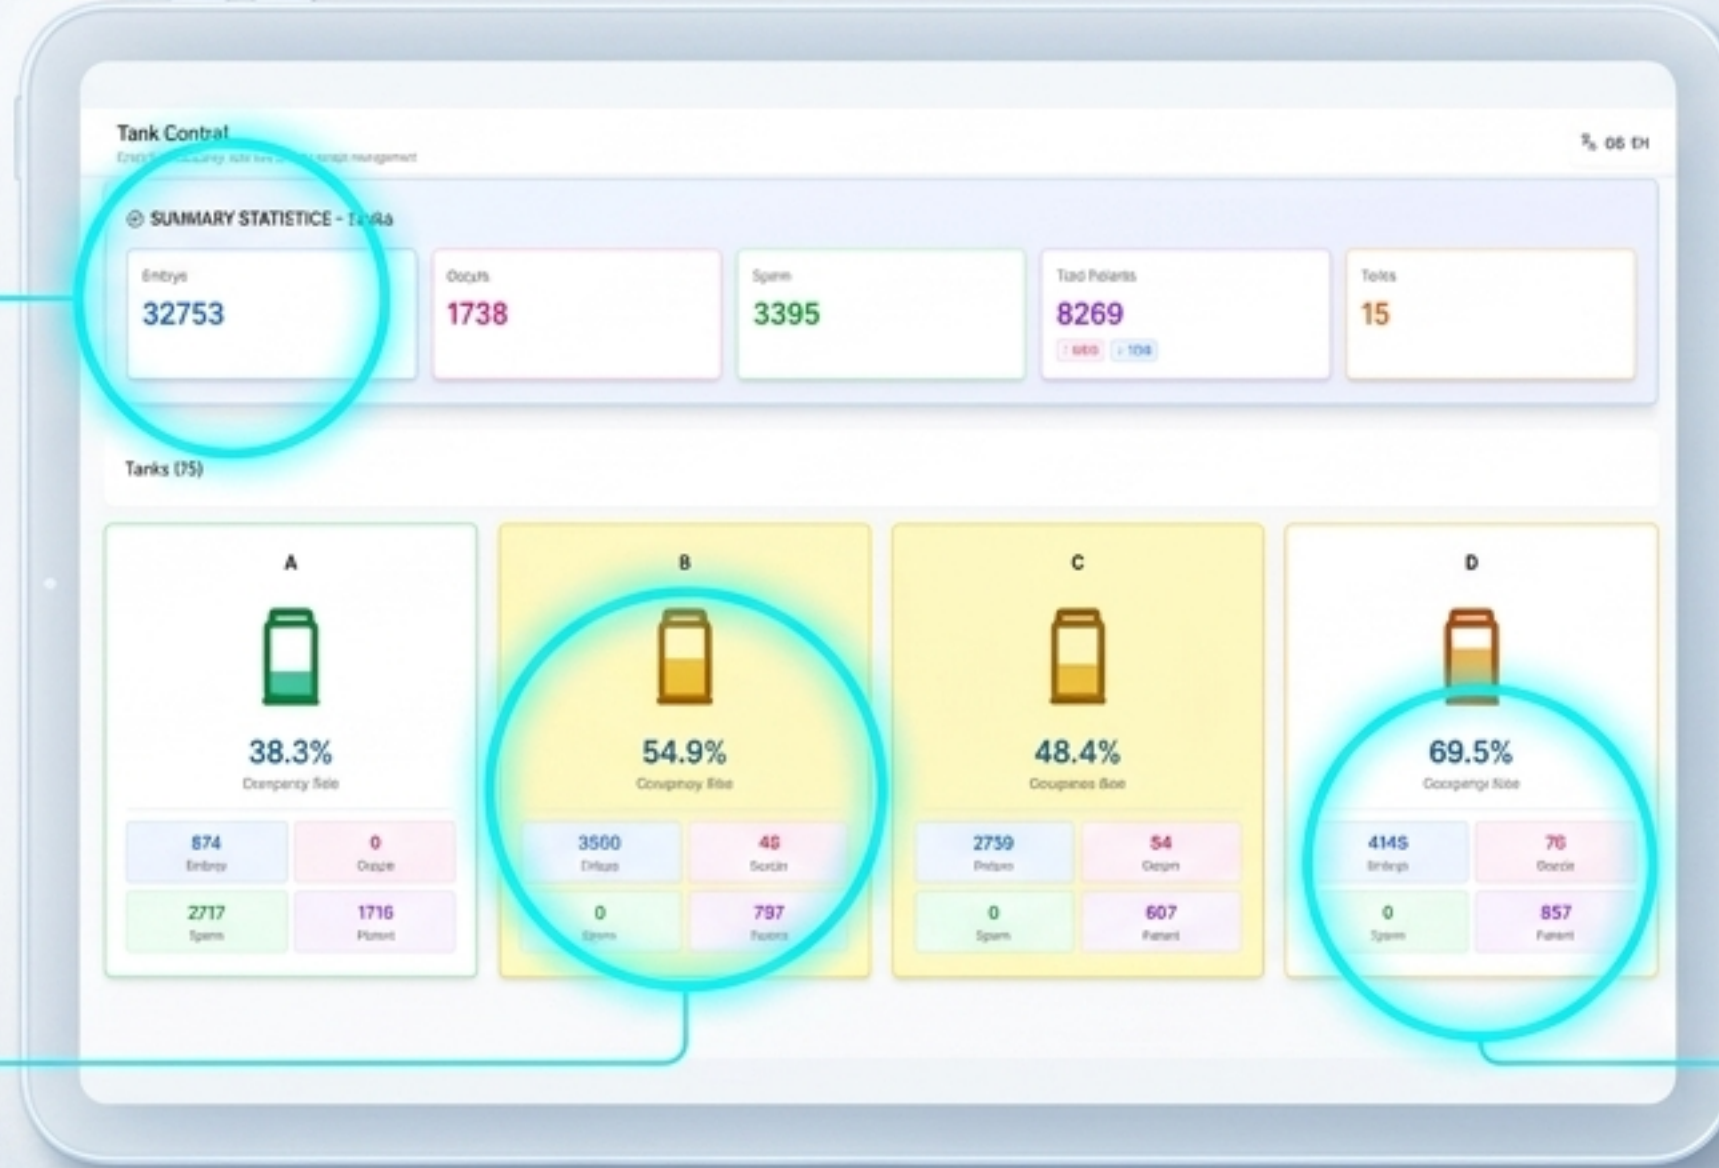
Tank Contral
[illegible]

⁵⁄₆ 06 EH

SUMMARY STATISTICE - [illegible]

Entrys
32753

Oocyts
1738

Sperm
3395

Tiad Polants
8269
↑ 660 ↓ 108

Tolks
15

Tanks (75)

A
38.3%
Ocenpency Rate
874 Embryo
0 Oocyte
2717 Sperm
1716 Plarent

B
54.9%
Ocupnoy Rte
3500 Ertuys
46 Socim
0 Sperm
797 Pasent

C
48.4%
Ocupanes Roe
2739 Pelsro
54 Oespm
0 Sparm
607 Patent

D
69.5%
Occuperigi Rate
4145 Embryo
76 Oocte
0 Sperm
857 Patent